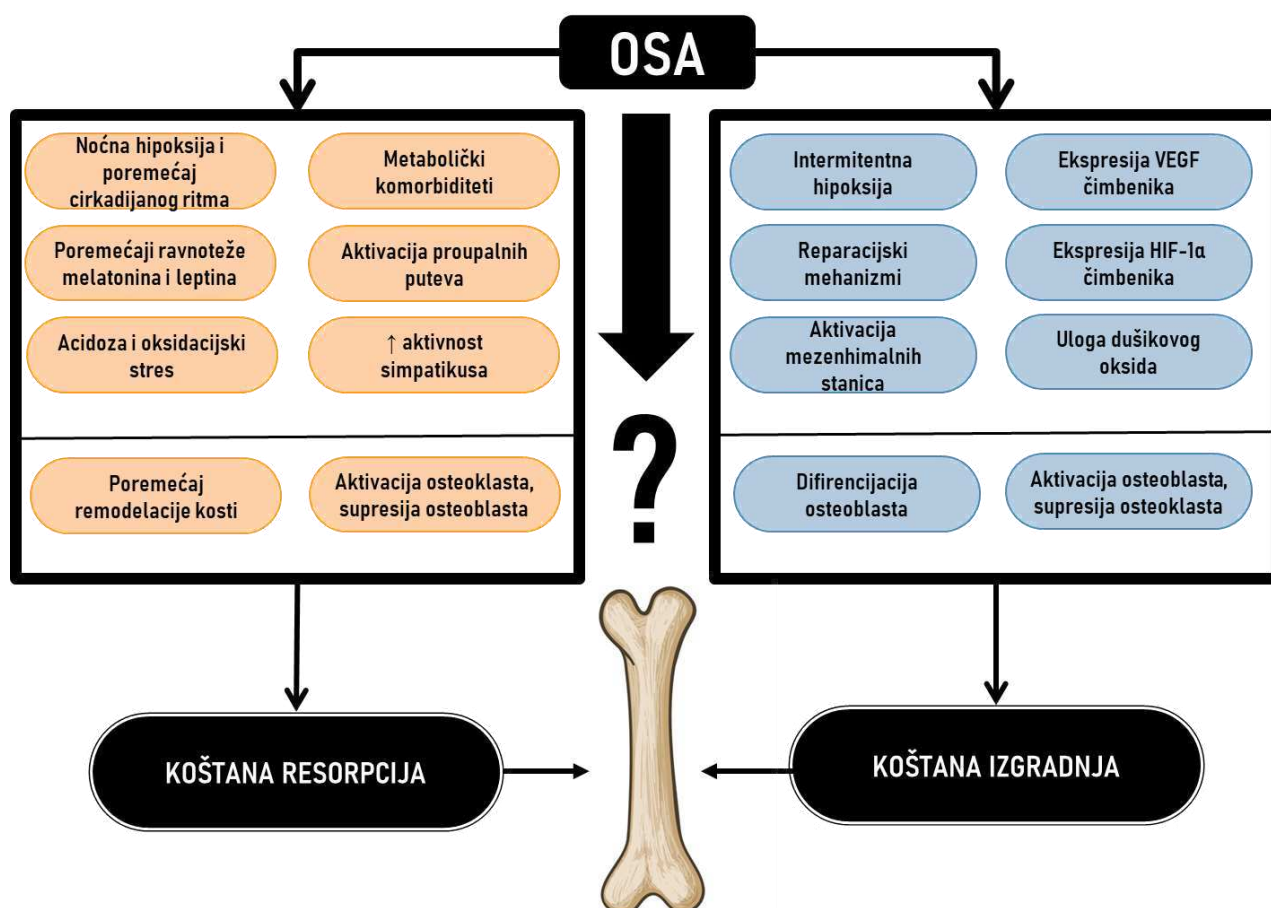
OSA

Noćna hipoksija i poremećaj cirkadijanog ritma

Metabolički komorbiditeti

Poremećaji ravnoteže melatonina i leptina

Aktivacija proupalnih puteva

Acidoza i oksidacijski stres

↑ aktivnost simpatikusa

Poremećaj remodelacije kosti

Aktivacija osteoklasta, supresija osteoblasta

?

Intermitentna hipoksija

Ekspresija VEGF čimbenika

Reparacijski mehanizmi

Ekspresija HIF-1α čimbenika

Aktivacija mezenhimalnih stanica

Uloga dušikovog oksida

Difirencijacija osteoblasta

Aktivacija osteoblasta, supresija osteoklasta

KOŠTANA RESORPCIJA

KOŠTANA IZGRADNJA